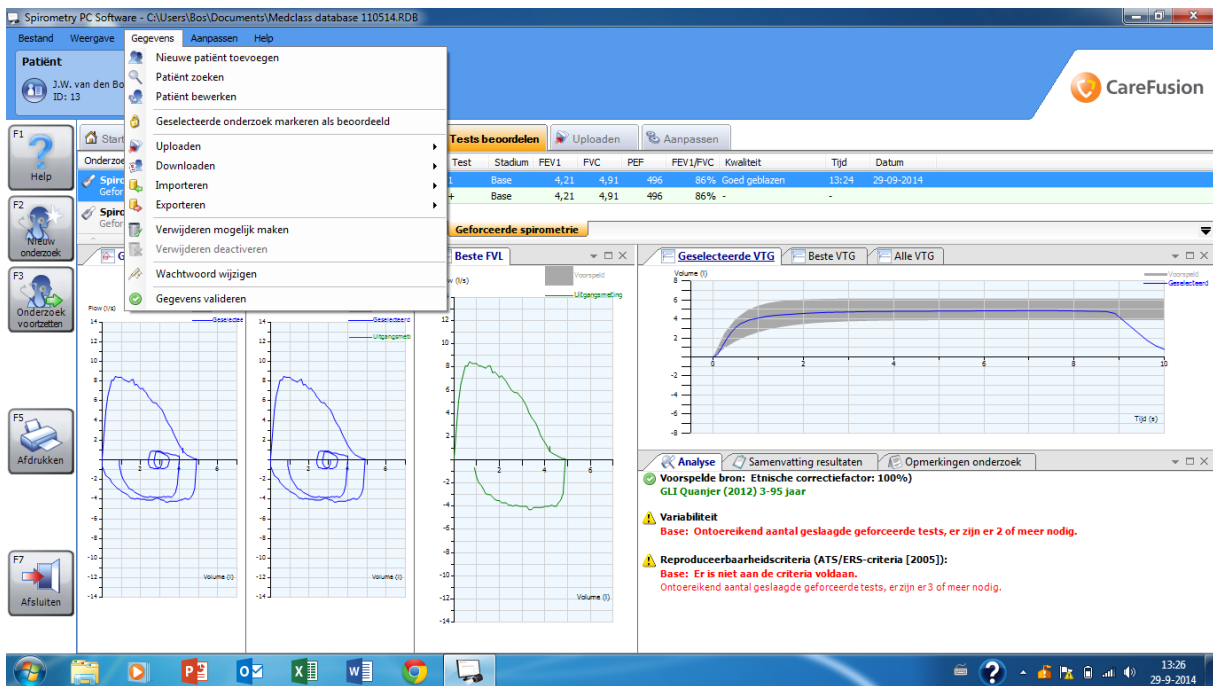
Spirometry PC Software - C:\Users\Bos\Documents\Medclass database 110514.RDB

Bestand Weergave Gegevens Aanpassen Help

Patiënt
J.W. van den Bo
ID: 13

Nieuwe patiënt toevoegen
Patiënt zoeken
Patiënt bewerken
Geselecteerde onderzoek markeren als beoordeeld
Uploaden
Downloaden
Importeren
Exporteren
Verwijderen mogelijk maken
Verwijderen deactiveren
Wachtwoord wijzigen
Gegevens valideren

CareFusion

F1 Help
F2 Nieuw onderzoek
F3 Onderzoek voortzetten
F5 Afdrukken
F7 Afsluiten

Start
Onderzo
Spiro Gefor
Spiro Gefor

Tests beoordelen | Uploaden | Aanpassen

| Test | Stadium | FEV1 | FVC | PEF | FEV1/FVC | Kwaliteit | Tijd | Datum |
|---|---|---|---|---|---|---|---|---|
| 1 | Base | 4,21 | 4,91 | 496 | 86% | Goed geblazen | 13:24 | 29-09-2014 |
| + | Base | 4,21 | 4,91 | 496 | 86% | - | - | |

Geforceerde spirometrie

Beste FVL
Flow (l/s)
Voorspeld
Uitgangsmeting
Geselecteerd
Volume (l)

Geselecteerde VTG | Beste VTG | Alle VTG
Volume (l)
Voorspeld
Geselecteerd
Tijd (s)

Analyse | Samenvatting resultaten | Opmerkingen onderzoek

Voorspelde bron: Etnische correctiefactor: 100%)
GLI Quanjer (2012) 3-95 jaar

Variabiliteit
Base: Ontoereikend aantal geslaagde geforceerde tests, er zijn er 2 of meer nodig.

Reproduceerbaarheidscriteria (ATS/ERS-criteria [2005]):
Base: Er is niet aan de criteria voldaan.
Ontoereikend aantal geslaagde geforceerde tests, er zijn er 3 of meer nodig.

13:26
29-9-2014